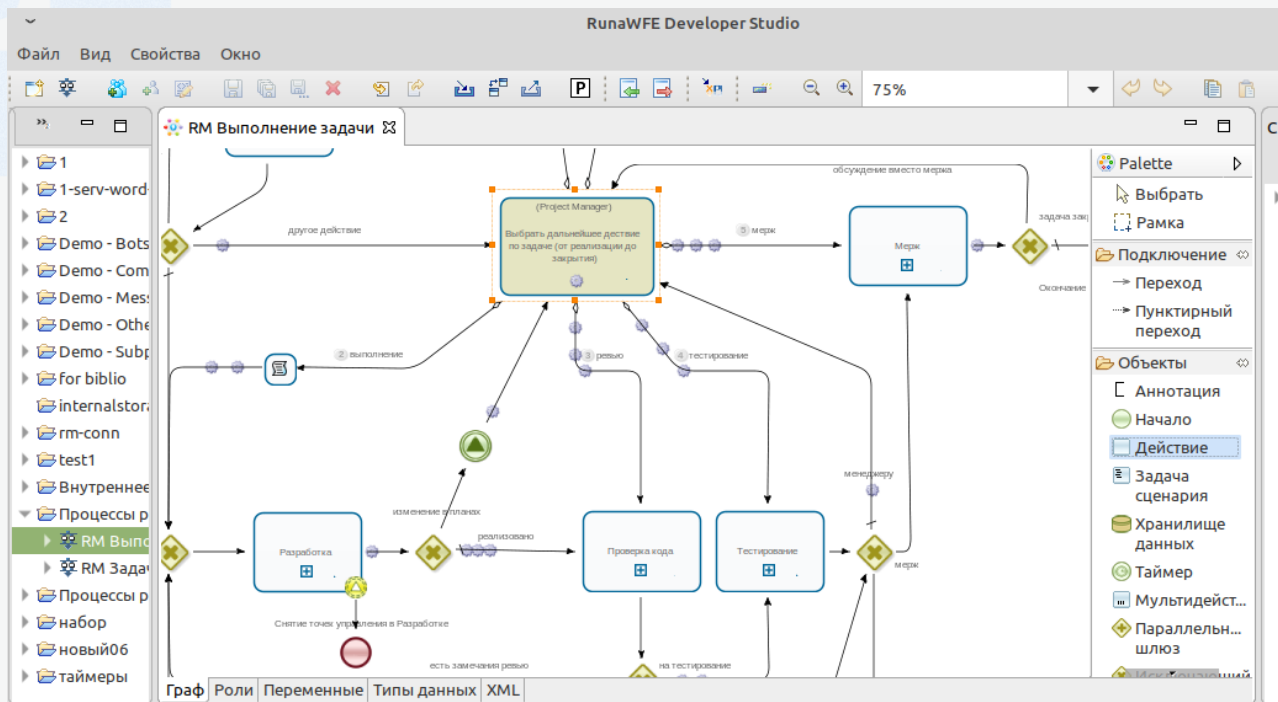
RunaWFE Developer Studio

Файл Вид Свойства Окно

75%

RM Выполнение задачи

1
1-serv-word-
2
Demo - Bots
Demo - Com
Demo - Mess
Demo - Othe
Demo - Subp
for biblio
internalstora
rm-conn
test1
Внутреннее
Процессы р
RM Выпол
RM Задач
Процессы р
набор
новый06
таймеры

обсуждение вместо мержа
другое действие
(Project Manager)
Выбрать дальнейшее дестве по задаче (от реализации до закрытия)
5 мерж
Мерж
задача зак
Окончание
2 выполнение
3 ревью
4 тестирование
менеджеру
изменение в планах
реализовано
Разработка
Проверка кода
Тестирование
мерж
Снятие точек управления в Разработке
есть замечания ревью
на тестирование

Palette
Выбрать
Рамка
Подключение
Переход
Пунктирный переход
Объекты
Аннотация
Начало
Действие
Задача сценария
Хранилище данных
Таймер
Мультидейст...
Параллельн... шлюз

Граф Роли Переменные Типы данных XML